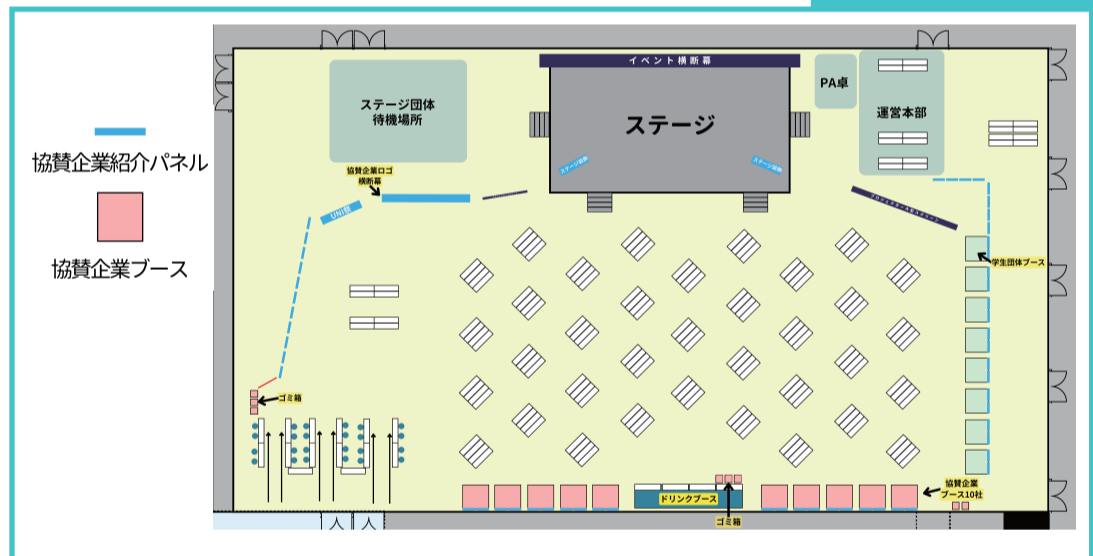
協賛企業紹介パネル

協賛企業ブース

イベント横断幕

ステージ団体
待機場所

ステージ

PA卓

運営本部

協賛企業ロゴ
横断幕

UNI展

ステージ装飾

ステージ装飾

学生団体ブース

ゴミ箱

ドリンクブース

ゴミ箱

協賛企業
ブース10社